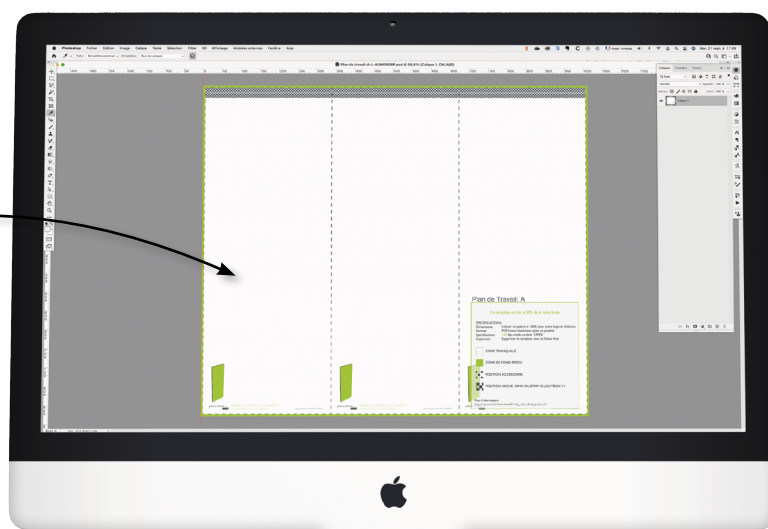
Photoshop Fichier Édition Image Calque Texte Sélection Filtre 3D Affichage Modules externes Fenêtre Aide

Plan de Travail: A

Ce template est fait à 10% de la taille finale

ZONE TRANQUILLE

ZONE DE FOND PERDU

POSITION ACCESSOIRES

POSITION VISSAGE

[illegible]